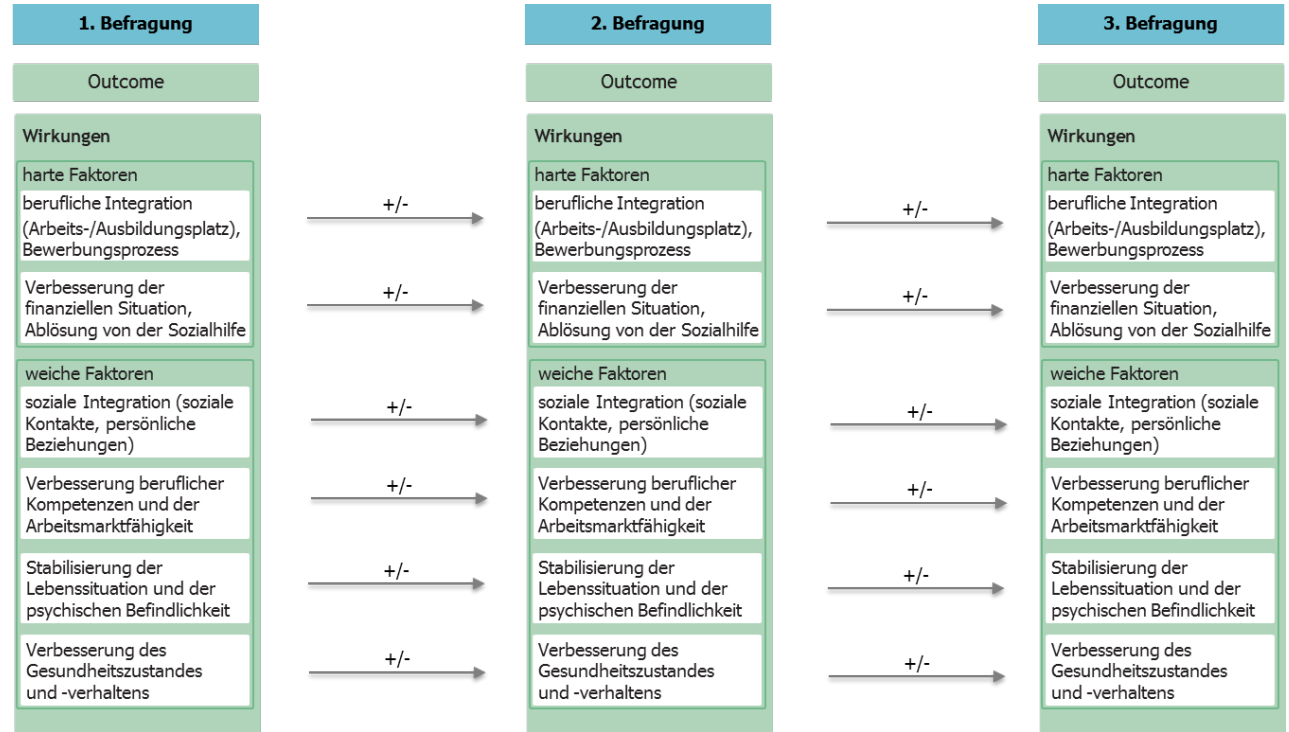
1. Befragung

Outcome

Wirkungen

harte Faktoren

berufliche Integration (Arbeits-/Ausbildungsplatz), Bewerbungsprozess

Verbesserung der finanziellen Situation, Ablösung von der Sozialhilfe

weiche Faktoren

soziale Integration (soziale Kontakte, persönliche Beziehungen)

Verbesserung beruflicher Kompetenzen und der Arbeitsmarktfähigkeit

Stabilisierung der Lebenssituation und der psychischen Befindlichkeit

Verbesserung des Gesundheitszustandes und -verhaltens

+/-

+/-

+/-

+/-

+/-

+/-

2. Befragung

Outcome

Wirkungen

harte Faktoren

berufliche Integration (Arbeits-/Ausbildungsplatz), Bewerbungsprozess

Verbesserung der finanziellen Situation, Ablösung von der Sozialhilfe

weiche Faktoren

soziale Integration (soziale Kontakte, persönliche Beziehungen)

Verbesserung beruflicher Kompetenzen und der Arbeitsmarktfähigkeit

Stabilisierung der Lebenssituation und der psychischen Befindlichkeit

Verbesserung des Gesundheitszustandes und -verhaltens

+/-

+/-

+/-

+/-

+/-

+/-

3. Befragung

Outcome

Wirkungen

harte Faktoren

berufliche Integration (Arbeits-/Ausbildungsplatz), Bewerbungsprozess

Verbesserung der finanziellen Situation, Ablösung von der Sozialhilfe

weiche Faktoren

soziale Integration (soziale Kontakte, persönliche Beziehungen)

Verbesserung beruflicher Kompetenzen und der Arbeitsmarktfähigkeit

Stabilisierung der Lebenssituation und der psychischen Befindlichkeit

Verbesserung des Gesundheitszustandes und -verhaltens